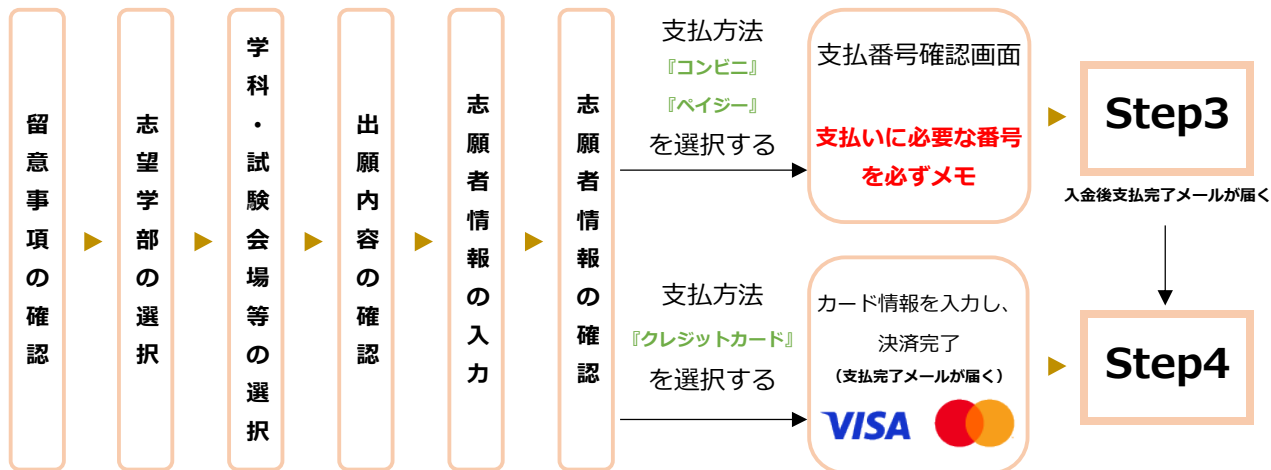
留意事項の確認

志望学部の選択

学科・試験会場等の選択

出願内容の確認

志願者情報の入力

志願者情報の確認

支払方法
『コンビニ』
『ペイジー』
を選択する

支払番号確認画面

支払いに必要な番号を必ずメモ

Step3

入金後支払完了メールが届く

支払方法
『クレジットカード』
を選択する

カード情報を入力し、決済完了
（支払完了メールが届く）

VISA

Step4